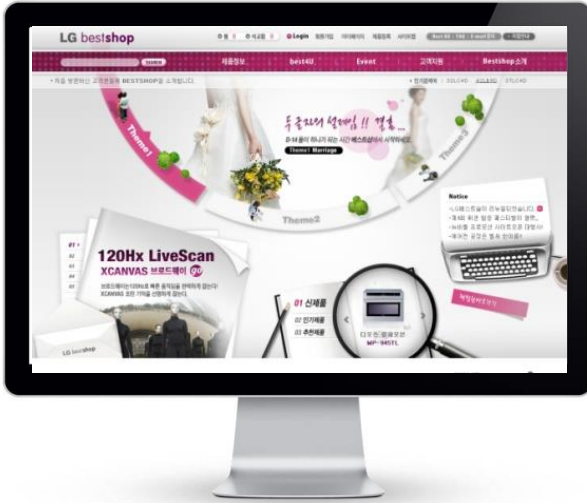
LG bestshop

Login

Search

제품정보

best4U

Event

고객지원

Bestshop소개

Theme1

Theme2

Theme3

두근거려 설레임!! 결혼..

Theme1 Marriage

Notice

120Hz LiveScan

XCANVAS 브로드웨이

01 신제품

02 인기제품

03 추천제품

디오스 광파오븐

MP-945TL

LG bestshop